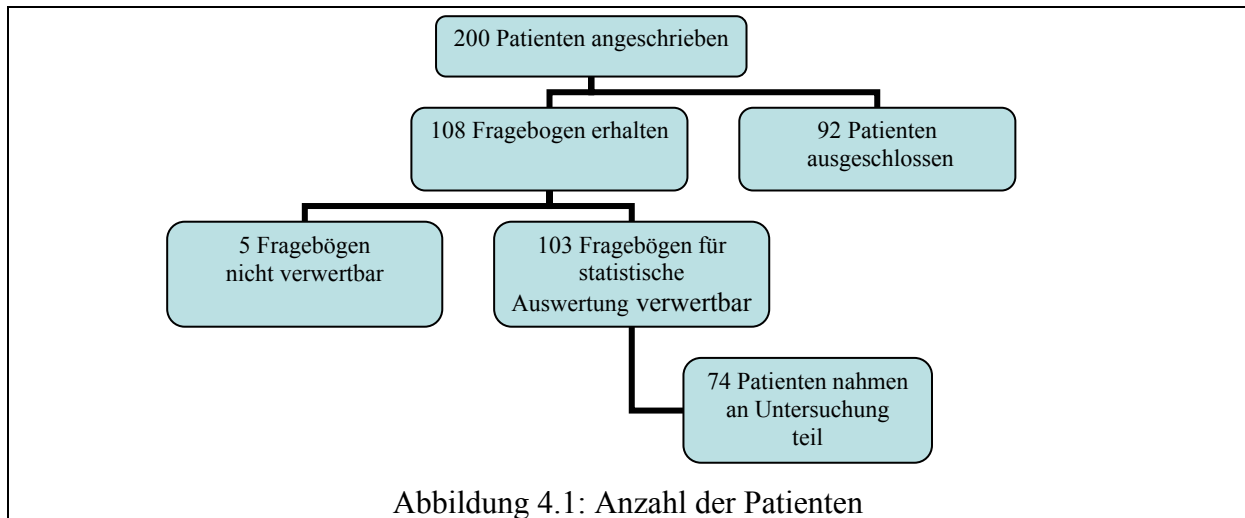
200 Patienten angeschrieben

108 Fragebogen erhalten

92 Patienten ausgeschlossen

5 Fragebögen nicht verwertbar

103 Fragebögen für statistische Auswertung verwertbar

74 Patienten nahmen an Untersuchung teil

Abbildung 4.1: Anzahl der Patienten